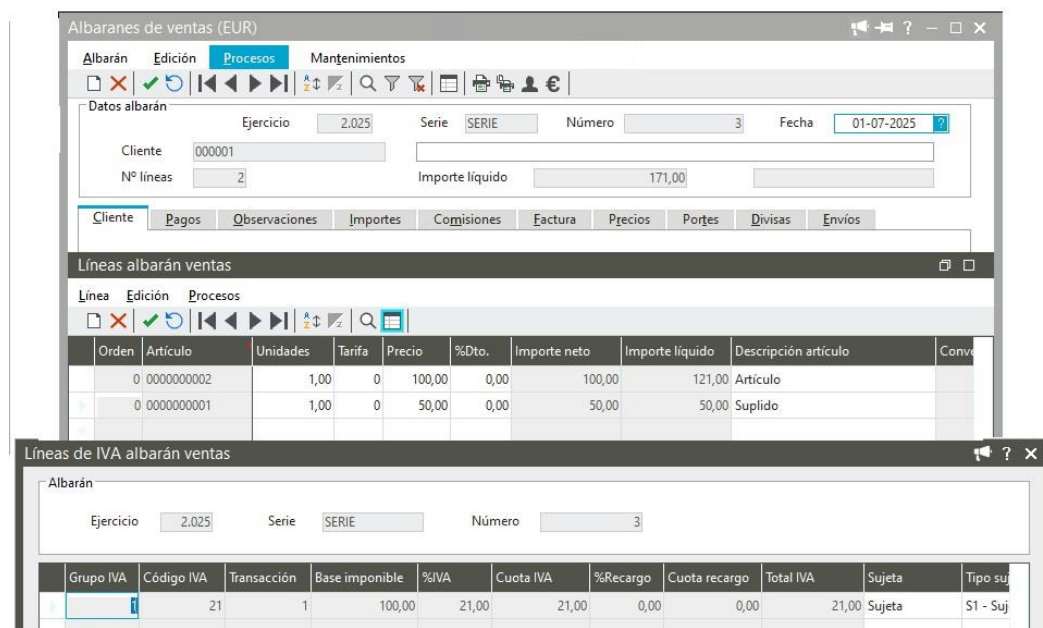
Albaranes de ventas (EUR)

Albarán Edición Procesos Mantenimientos

Datos albarán

Ejercicio 2.025 Serie SERIE Número 3 Fecha 01-07-2025

Cliente 000001

Nº líneas 2 Importe líquido 171,00

Cliente Pagos Observaciones Importes Comisiones Factura Precios Portes Divisas Envíos

Líneas albarán ventas

Línea Edición Procesos

| Orden | Artículo | Unidades | Tarifa | Precio | %Dto. | Importe neto | Importe líquido | Descripción artículo | Conv |
|---|---|---|---|---|---|---|---|---|---|
| 0 | 0000000002 | 1,00 | 0 | 100,00 | 0,00 | 100,00 | 121,00 | Artículo | |
| 0 | 0000000001 | 1,00 | 0 | 50,00 | 0,00 | 50,00 | 50,00 | Suplido | |

Líneas de IVA albarán ventas

Albarán

Ejercicio 2.025 Serie SERIE Número 3

| Grupo IVA | Código IVA | Transacción | Base imponible | %IVA | Cuota IVA | %Recargo | Cuota recargo | Total IVA | Sujeta | Tipo suj |
|---|---|---|---|---|---|---|---|---|---|---|
| 1 | 21 | 1 | 100,00 | 21,00 | 21,00 | 0,00 | 0,00 | 21,00 | Sujeta | S1 - Suj |